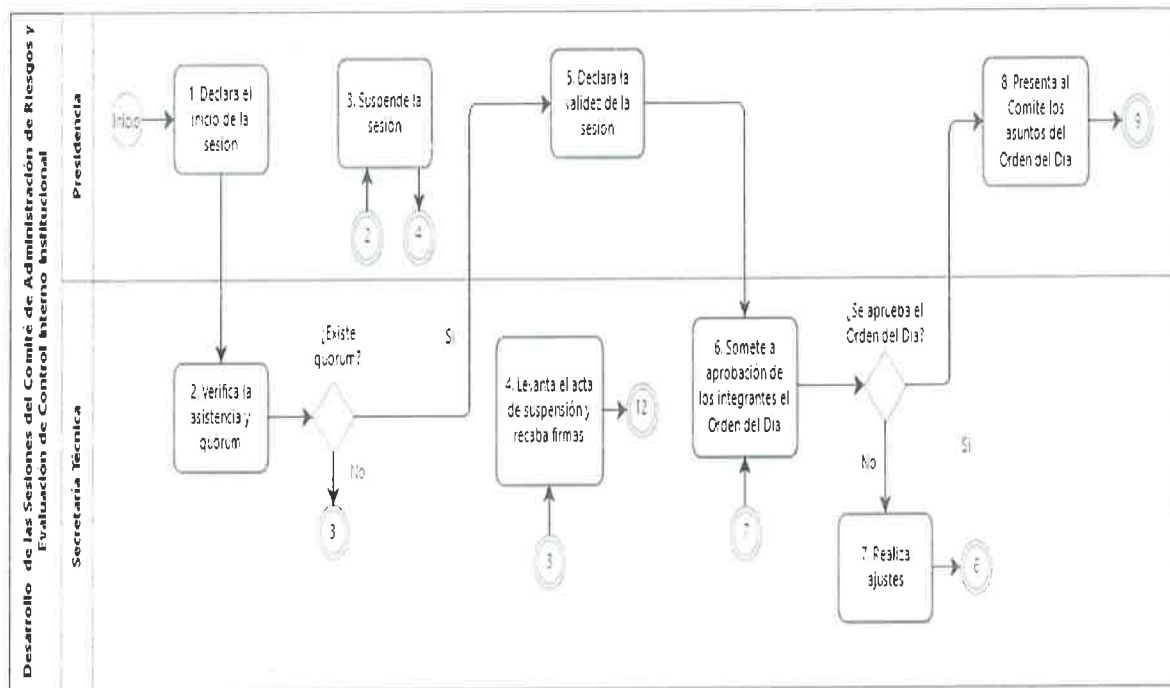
Desarrollo de las Sesiones del Comité de Administración de Riesgos y Evaluación de Control Interno Institucional

Presidencia

Secretaria Técnica

Inicio

1. Declara el inicio de la sesion

3. Suspende la sesión

2

4

5. Declara la validez de la sesion

8. Presenta al Comite los asuntos del Orden del Dia

9

2. Verifica la asistencia y quorum

¿Existe quorum?

Si

No

3

4. Levanta el acta de suspensión y recaba firmas

12

3

6. Somete a aprobación de los integrantes el Orden del Dia

7

¿Se aprueba el Orden del Dia?

Si

No

7. Realiza ajustes

6